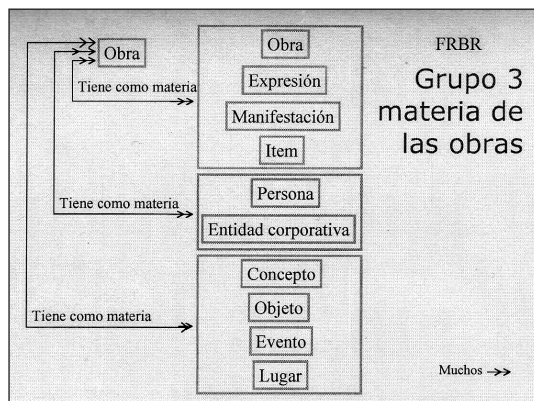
Obra

Tiene como materia

Obra

Expresión

Manifestación

Item

FRBR

Grupo 3 materia de las obras

Tiene como materia

Persona

Entidad corporativa

Concepto

Objeto

Tiene como materia

Evento

Lugar

Muchos